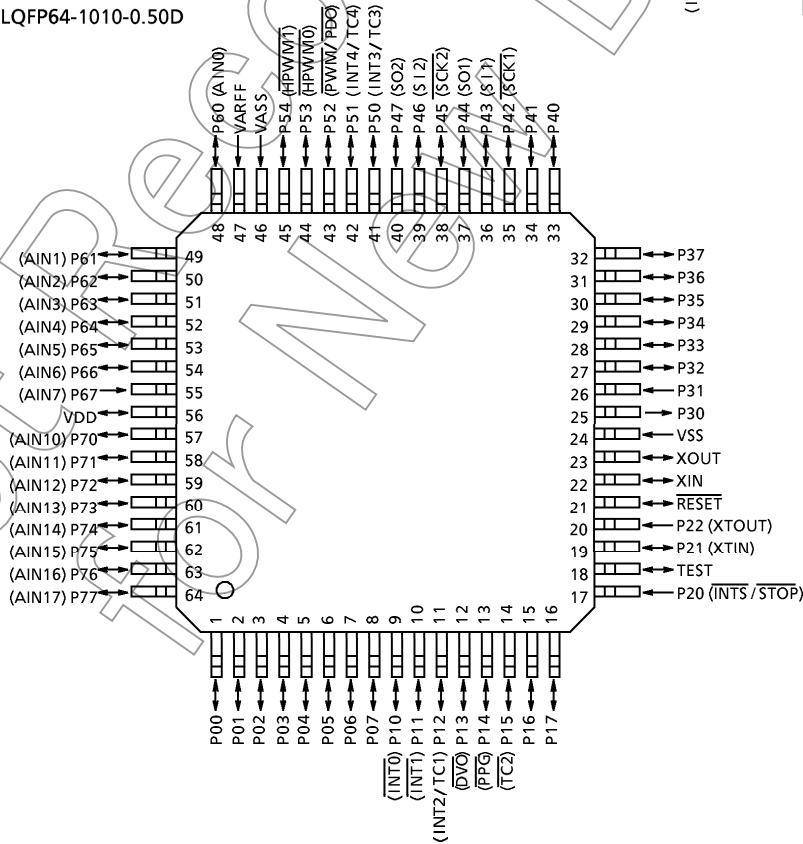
LQFP64-1010-0.50D

P60 (AIN0)
VARFF
VASS
P54 ($\overline{HPWM1}$)
P53 ($\overline{HPWM0}$)
P52 ($\overline{PWM}$/ $\overline{PDO}$)
P51 (INT4/ TC4)
P50 (INT3/ TC3)
P47 (SO2)
P46 (SI2)
P45 ($\overline{SCK2}$)
P44 (SO1)
P43 (SI1)
P42 ($\overline{SCK1}$)
P41
P40

48 47 46 45 44 43 42 41 40 39 38 37 36 35 34 33

(AIN1) P61 49
(AIN2) P62 50
(AIN3) P63 51
(AIN4) P64 52
(AIN5) P65 53
(AIN6) P66 54
(AIN7) P67 55
VDD 56
(AIN10) P70 57
(AIN11) P71 58
(AIN12) P72 59
(AIN13) P73 60
(AIN14) P74 61
(AIN15) P75 62
(AIN16) P76 63
(AIN17) P77 64

32 P37
31 P36
30 P35
29 P34
28 P33
27 P32
26 P31
25 P30
24 VSS
23 XOUT
22 XIN
21 $\overline{RESET}$
20 P22 (XTOUT)
19 P21 (XTIN)
18 TEST
17 P20 ($\overline{INTS}$ / $\overline{STOP}$)

1 2 3 4 5 6 7 8 9 10 11 12 13 14 15 16

P00
P01
P02
P03
P04
P05
P06
P07
($\overline{INT0}$) P10
($\overline{INT1}$) P11
(INT2/ TC1) P12
($\overline{DVO}$) P13
($\overline{PPG}$) P14
($\overline{TC2}$) P15
P16
P17